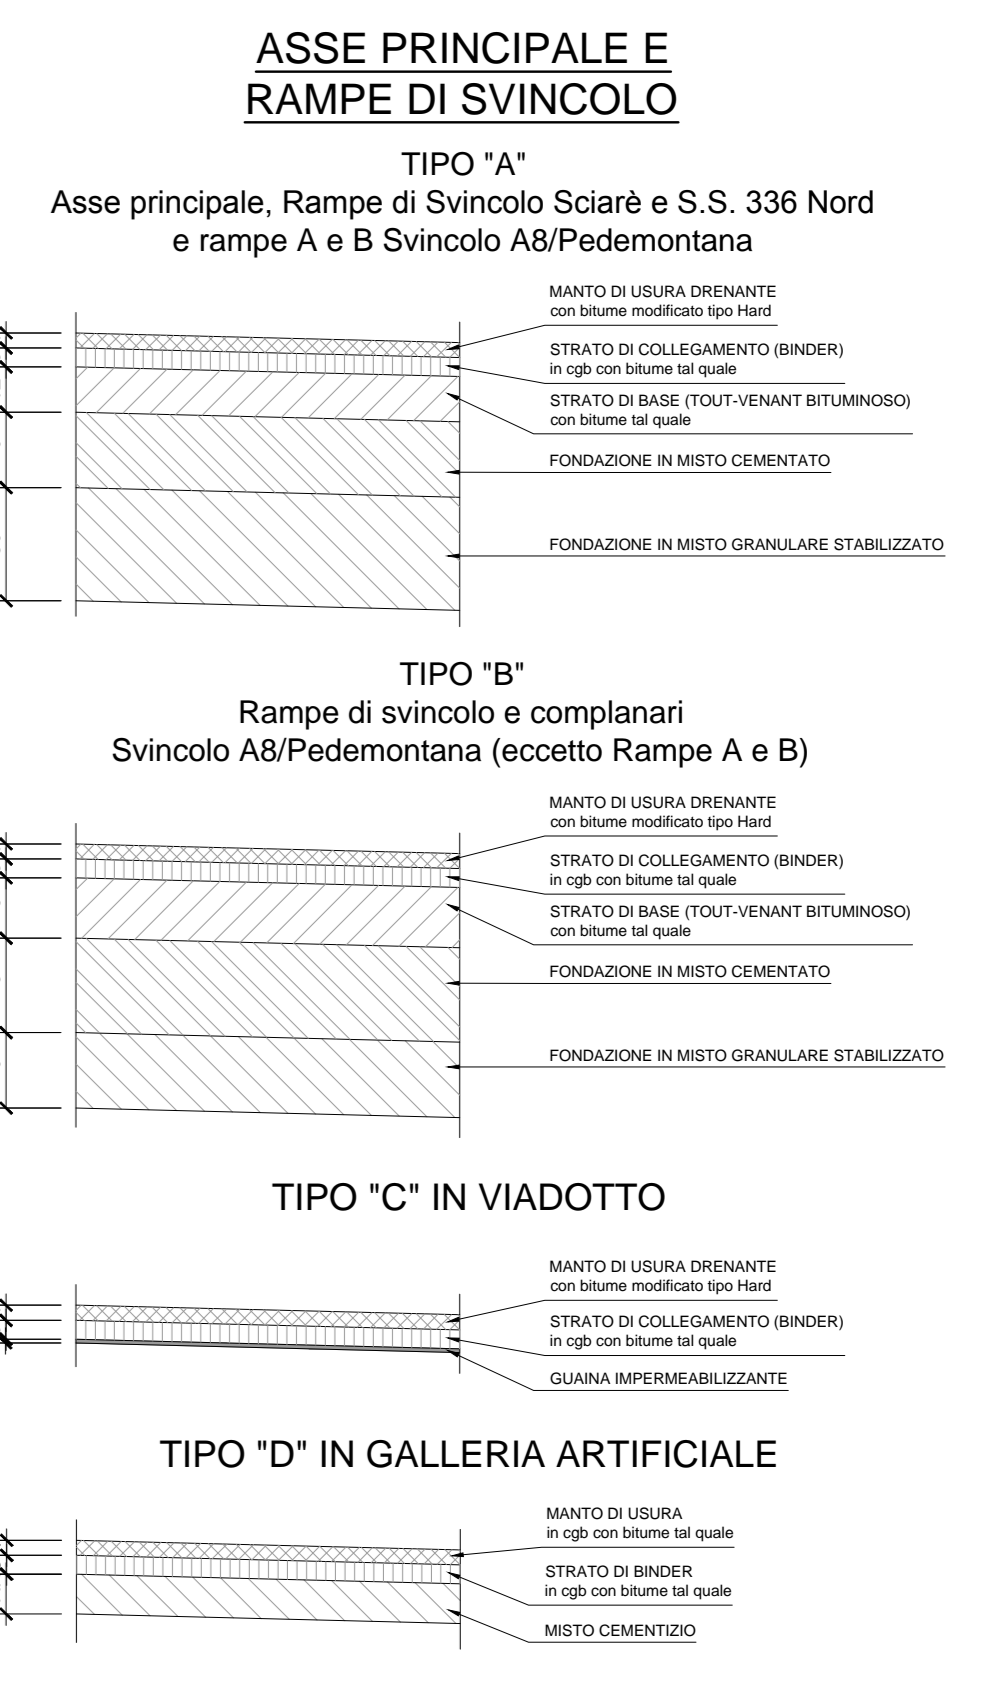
ASSE PRINCIPALE E
RAMPE DI SVINCOLO

TIPO "A"
Asse principale, Rampe di Svincolo Sciarè e S.S. 336 Nord
e rampe A e B Svincolo A8/Pedemontana

MANTO DI USURA DRENANTE
con bitume modificato tipo Hard

STRATO DI COLLEGAMENTO (BINDER)
in cgb con bitume tal quale

STRATO DI BASE (TOUT-VENANT BITUMINOSO)
con bitume tal quale

FONDAZIONE IN MISTO CEMENTATO

FONDAZIONE IN MISTO GRANULARE STABILIZZATO

TIPO "B"
Rampe di svincolo e complanari
Svincolo A8/Pedemontana (eccetto Rampe A e B)

MANTO DI USURA DRENANTE
con bitume modificato tipo Hard

STRATO DI COLLEGAMENTO (BINDER)
in cgb con bitume tal quale

STRATO DI BASE (TOUT-VENANT BITUMINOSO)
con bitume tal quale

FONDAZIONE IN MISTO CEMENTATO

FONDAZIONE IN MISTO GRANULARE STABILIZZATO

TIPO "C" IN VIADOTTO

MANTO DI USURA DRENANTE
con bitume modificato tipo Hard

STRATO DI COLLEGAMENTO (BINDER)
in cgb con bitume tal quale

GUAINA IMPERMEABILIZZANTE

TIPO "D" IN GALLERIA ARTIFICIALE

MANTO DI USURA
in cgb con bitume tal quale

STRATO DI BINDER
in cgb con bitume tal quale

MISTO CEMENTIZIO